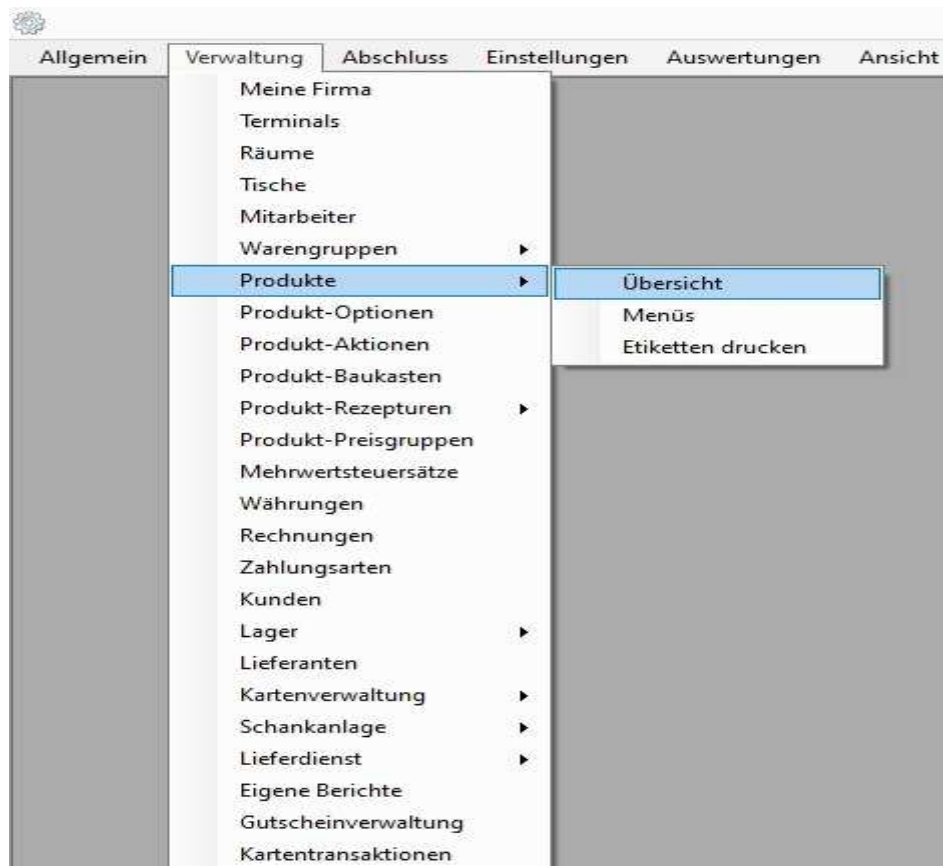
Allgemein Verwaltung Abschluss Einstellungen Auswertungen Ansicht

Meine Firma
Terminals
Räume
Tische
Mitarbeiter
Warengruppen
Produkte
Produkt-Optionen
Produkt-Aktionen
Produkt-Baukasten
Produkt-Rezepturen
Produkt-Preisgruppen
Mehrwertsteuersätze
Währungen
Rechnungen
Zahlungsarten
Kunden
Lager
Lieferanten
Kartenverwaltung
Schankanlage
Lieferdienst
Eigene Berichte
Gutscheinverwaltung
Kartentransaktionen

Übersicht
Menüs
Etiketten drucken